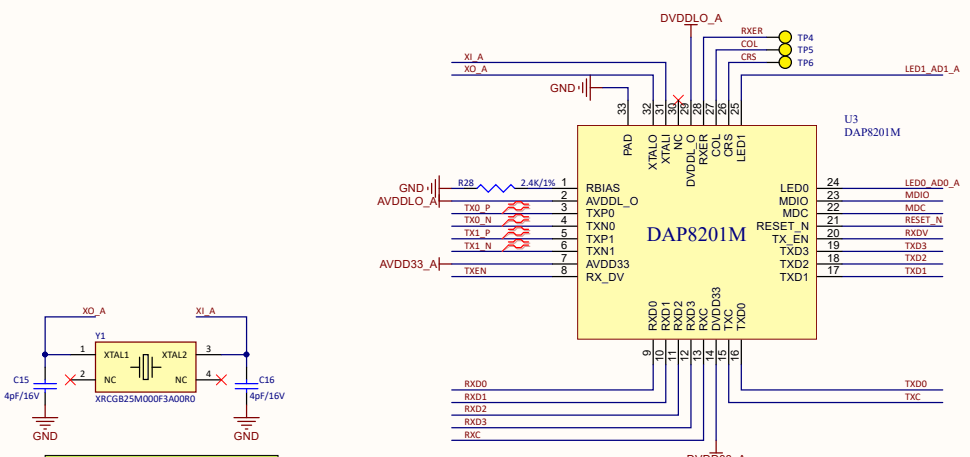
DVDDLO_A
RXER
COL
CRS
TP4
TP5
TP6
XI_A
XO_A
LED1_AD1_A
GND
33
32
31
30
29
28
27
26
25
U3
DAP8201M
PAD
XTALO
XTALI
NC
DVDDL_O
RXER
COL
CRS
LED1
GND
R28
2.4K/1%
1
RBIAS
AVDDLO_A
2
AVDDL_O
TX0_P
3
TXP0
TX0_N
4
TXN0
TX1_P
5
TXP1
TX1_N
6
TXN1
AVDD33_A
7
AVDD33
TXEN
8
RX_DV
DAP8201M
LED0
24
LED0_AD0_A
MDIO
23
MDIO
MDC
22
MDC
RESET_N
21
RESET_N
TX_EN
20
RXDV
TXD3
19
TXD3
TXD2
18
TXD2
TXD1
17
TXD1
RXD0
RXD1
RXD2
RXD3
RXC
DVDD33
TXC
TXD0
9
10
11
12
13
14
15
16
XO_A
XI_A
Y1
1
XTAL1
XTAL2
3
2
NC
NC
4
C15
C16
4pF/16V
4pF/16V
XRCGB25M000F3A00R0
GND
GND
RXD0
RXD1
RXD2
RXD3
RXC
TXD0
TXC
DVDD33_A